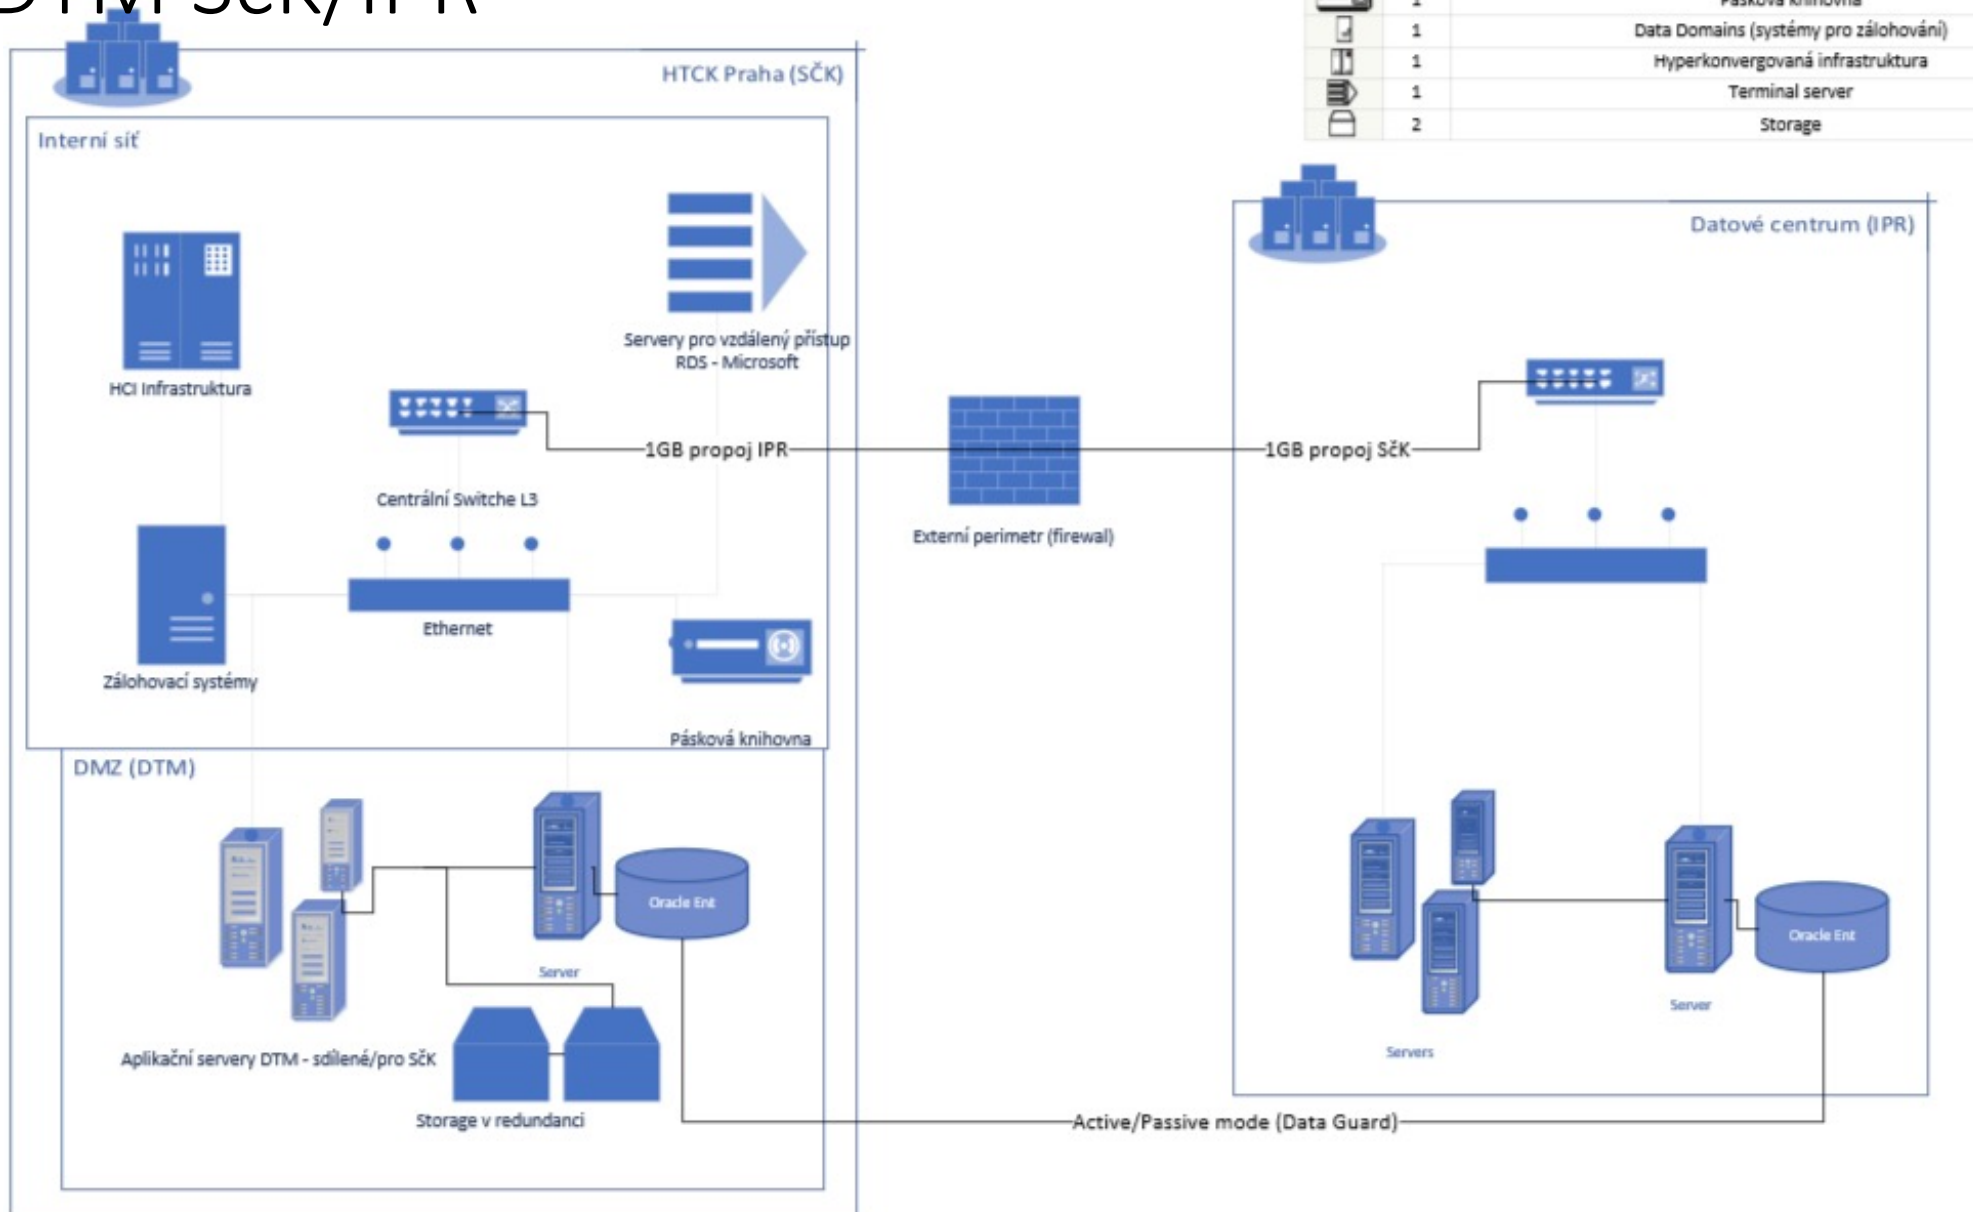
DTM SčK/IPR

| | 1 | Pásková knihovna |
|---|---|---|
| | 1 | Data Domains (systémy pro zálohování) |
| | 1 | Hyperkonvergovaná infrastruktura |
| | 1 | Terminal server |
| | 2 | Storage |

HTCK Praha (SČK)

Interní síť

HCI Infrastruktura

Servery pro vzdálený přístup RDS - Microsoft

Centrální Switche L3

1GB propoj IPR

Ethernet

Zálohovací systémy

Pásková knihovna

DMZ (DTM)

Server

Oracle Ent

Aplikační servery DTM - sdílené/pro SčK

Storage v redundanci

Externí perimetr (firewall)

Datové centrum (IPR)

1GB propoj SčK

Servers

Server

Oracle Ent

Active/Passive mode (Data Guard)